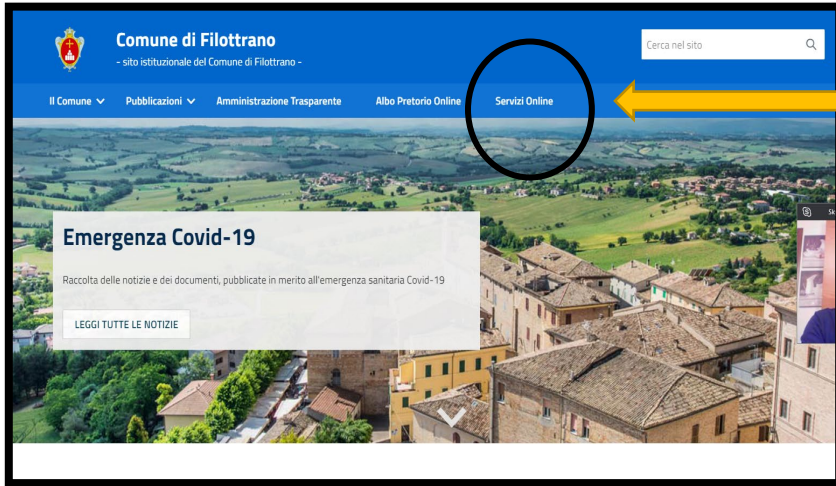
Comune di Filottrano
- sito istituzionale del Comune di Filottrano -

Cerca nel sito

Il Comune Pubblicazioni Amministrazione Trasparente Albo Pretorio Online Servizi Online

Emergenza Covid-19

Raccolta delle notizie e dei documenti, pubblicate in merito all'emergenza sanitaria Covid-19

LEGGI TUTTE LE NOTIZIE